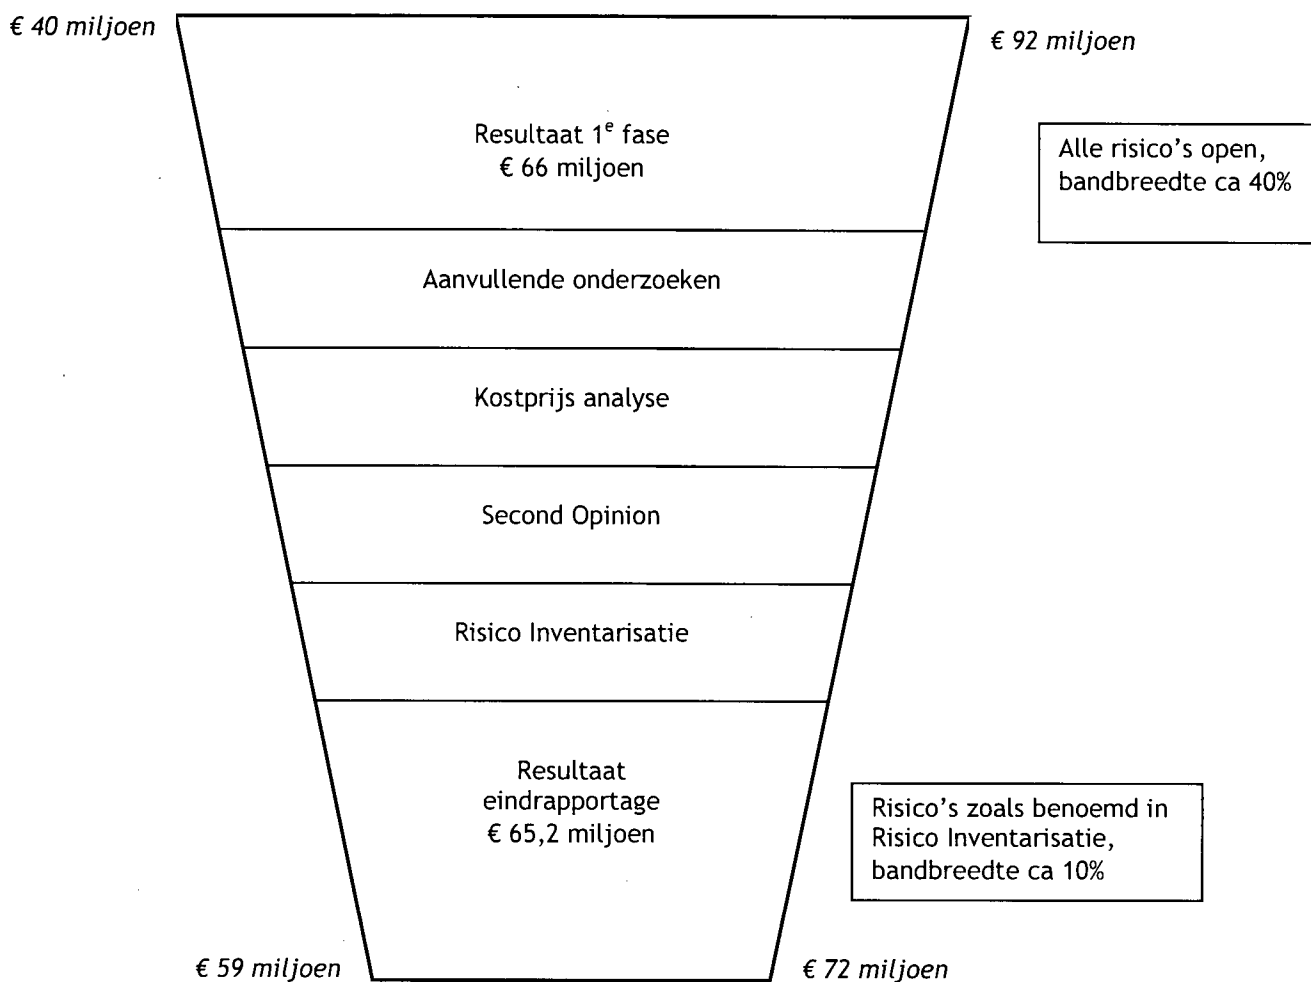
€ 40 miljoen

€ 92 miljoen

Resultaat 1$^{e}$ fase
€ 66 miljoen

Alle risico's open, bandbreedte ca 40%

Aanvullende onderzoeken

Kostprijs analyse

Second Opinion

Risico Inventarisatie

Resultaat eindrapportage
€ 65,2 miljoen

Risico's zoals benoemd in Risico Inventarisatie, bandbreedte ca 10%

€ 59 miljoen

€ 72 miljoen